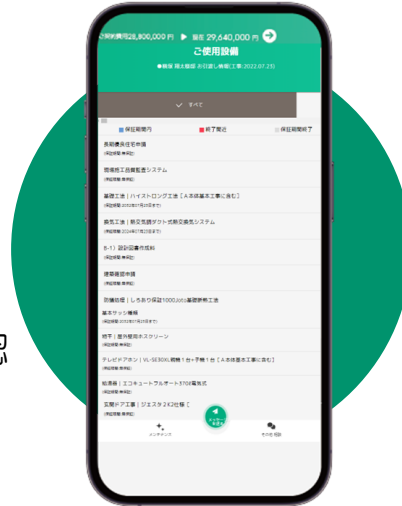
ご契約費用28,800,000 円 ▶ 現在 29,640,000 円

ご使用設備

●●様 岡上敷様 お引渡し情報(工事:2022.07.25)

✓ すべて

保証期間内 | 終了間近 | 保証期間終了

長期優良住宅申請
(保証期間 無期限)

現場施工品質監査システム
(保証期間 無期限)

基礎工法 | ハイストロング工法 [ A本体基本工事に含む]
(保証期間 2032年07月25日まで)

換気工法 | 熱交換器ダクト式熱交換気システム
(保証期間 2024年07月25日まで)

B-1) 設計図書作成料
(保証期間 無期限)

建築確認申請
(保証期間 無期限)

防蟻処理 | しろあり保証1000,Jotoの基礎断熱工法

基本サッシ種類
(保証期間 2032年07月25日まで)

網戸 | 室外窓用ネスクリーン
(保証期間 無期限)

テレビドアホン | VL-SE30XL親機1台+子機1台 [ A本体基本工事に含む]
(保証期間 無期限)

給湯器 | エコキュートフルオート370Ⅱ薄型式
(保証期間 無期限)

玄関ドア工事 | ジエスタ2 K2仕様 [

メンテナンス | メンテナンス依頼 | その他 相談

忍